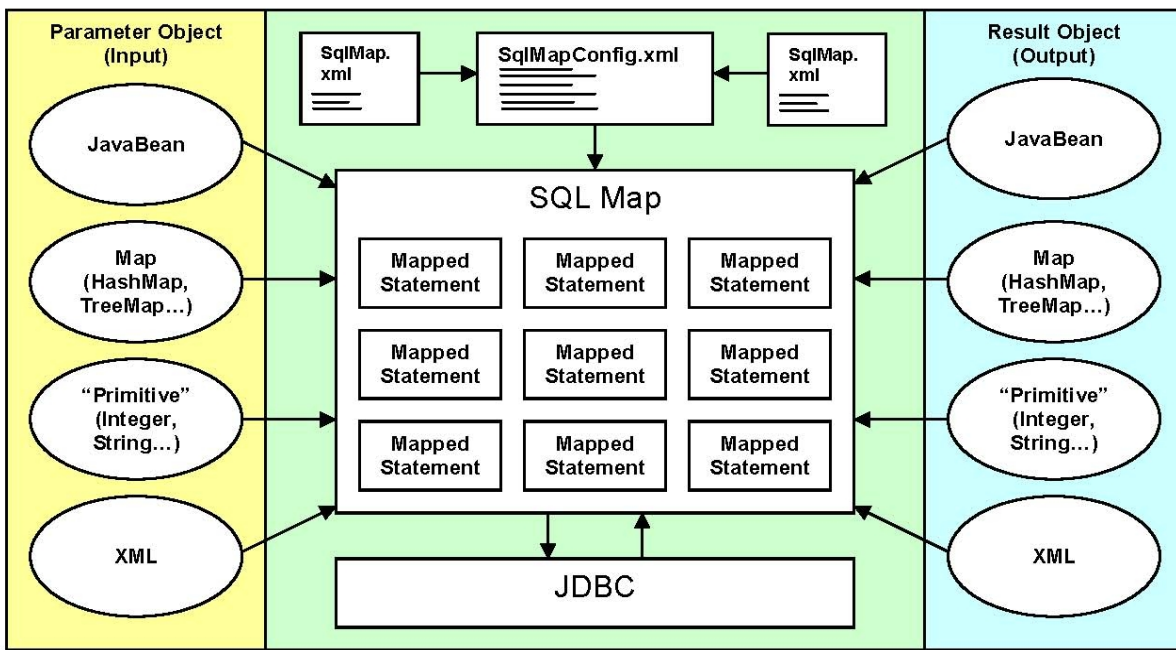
Parameter Object (Input)

JavaBean

Map (HashMap, TreeMap…)

"Primitive" (Integer, String…)

XML

SqlMap. xml

SqlMapConfig.xml

SqlMap. xml

SQL Map

| Mapped Statement | Mapped Statement | Mapped Statement |
|---|---|---|
| Mapped Statement | Mapped Statement | Mapped Statement |
| Mapped Statement | Mapped Statement | Mapped Statement |

JDBC

Result Object (Output)

JavaBean

Map (HashMap, TreeMap…)

"Primitive" (Integer, String…)

XML